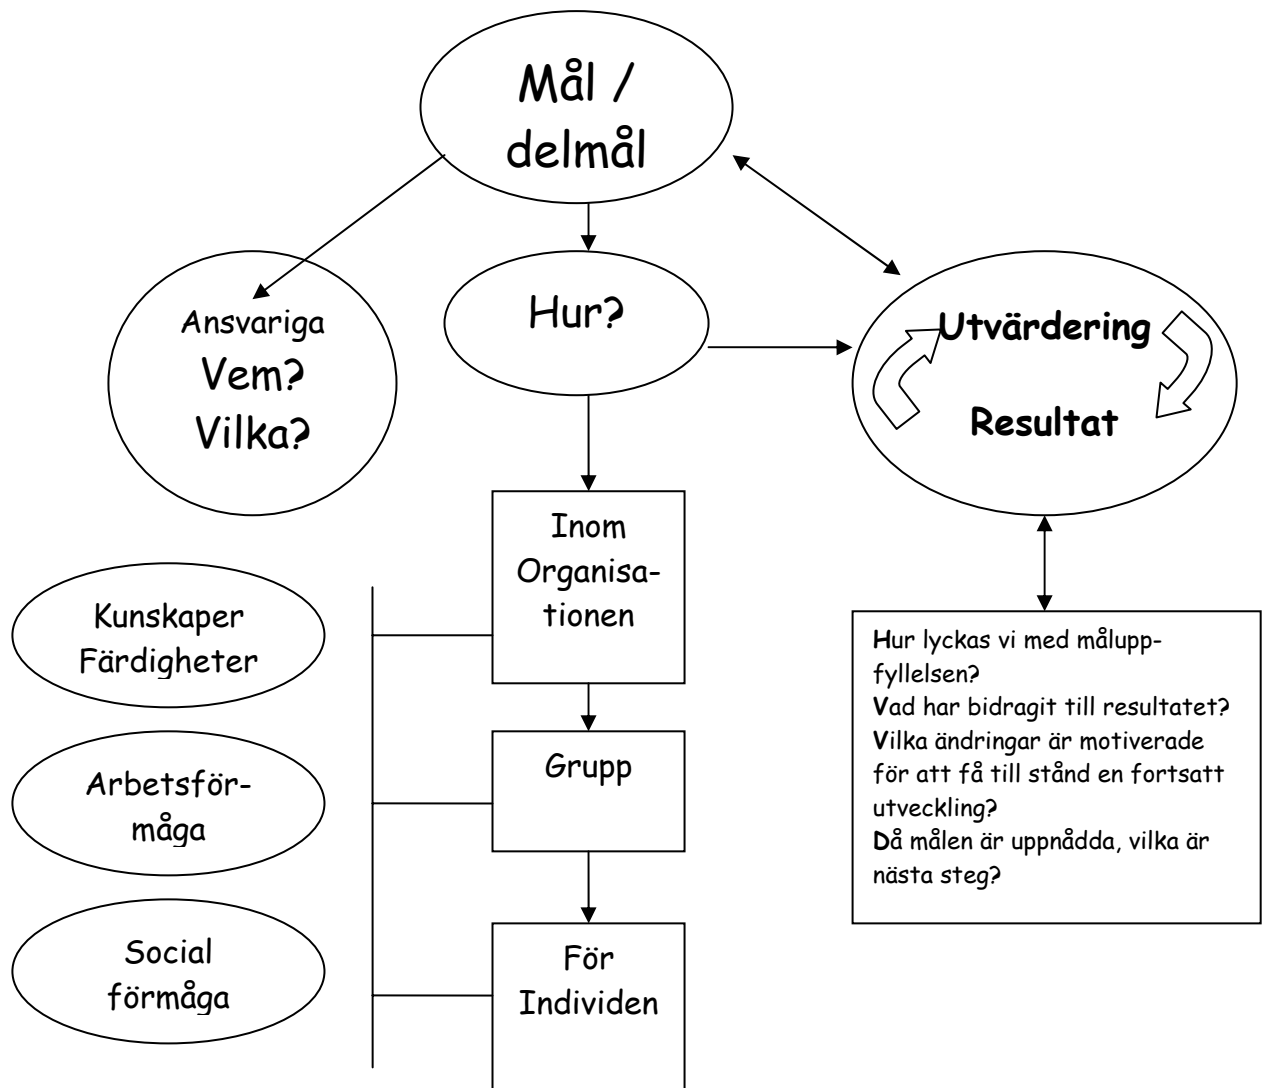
Mål / delmål

Ansvariga
Vem?
Vilka?

Hur?

Utvärdering

Resultat

Inom Organisationen

Kunskaper
Färdigheter

Arbetsförmåga

Social förmåga

Grupp

För Individen

Hur lyckas vi med måluppfyllelsen?
Vad har bidragit till resultatet?
Vilka ändringar är motiverade för att få till stånd en fortsatt utveckling?
Då målen är uppnådda, vilka är nästa steg?